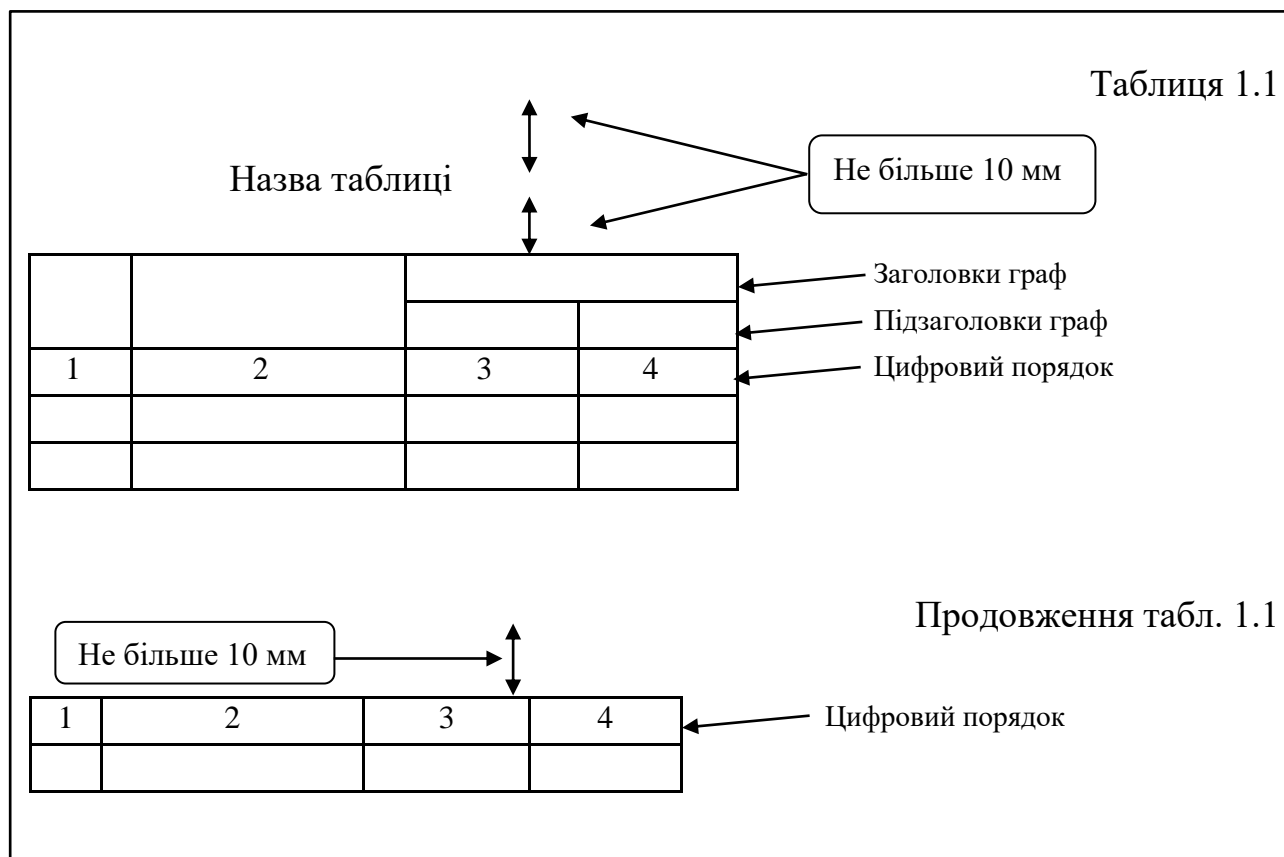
Таблиця 1.1

Назва таблиці

Не більше 10 мм

Заголовки граф

Підзаголовки граф

| 1 | 2 | 3 | 4 |
|---|---|---|---|

Цифровий порядок

Продовження табл. 1.1

Не більше 10 мм

| 1 | 2 | 3 | 4 |
|---|---|---|---|

Цифровий порядок